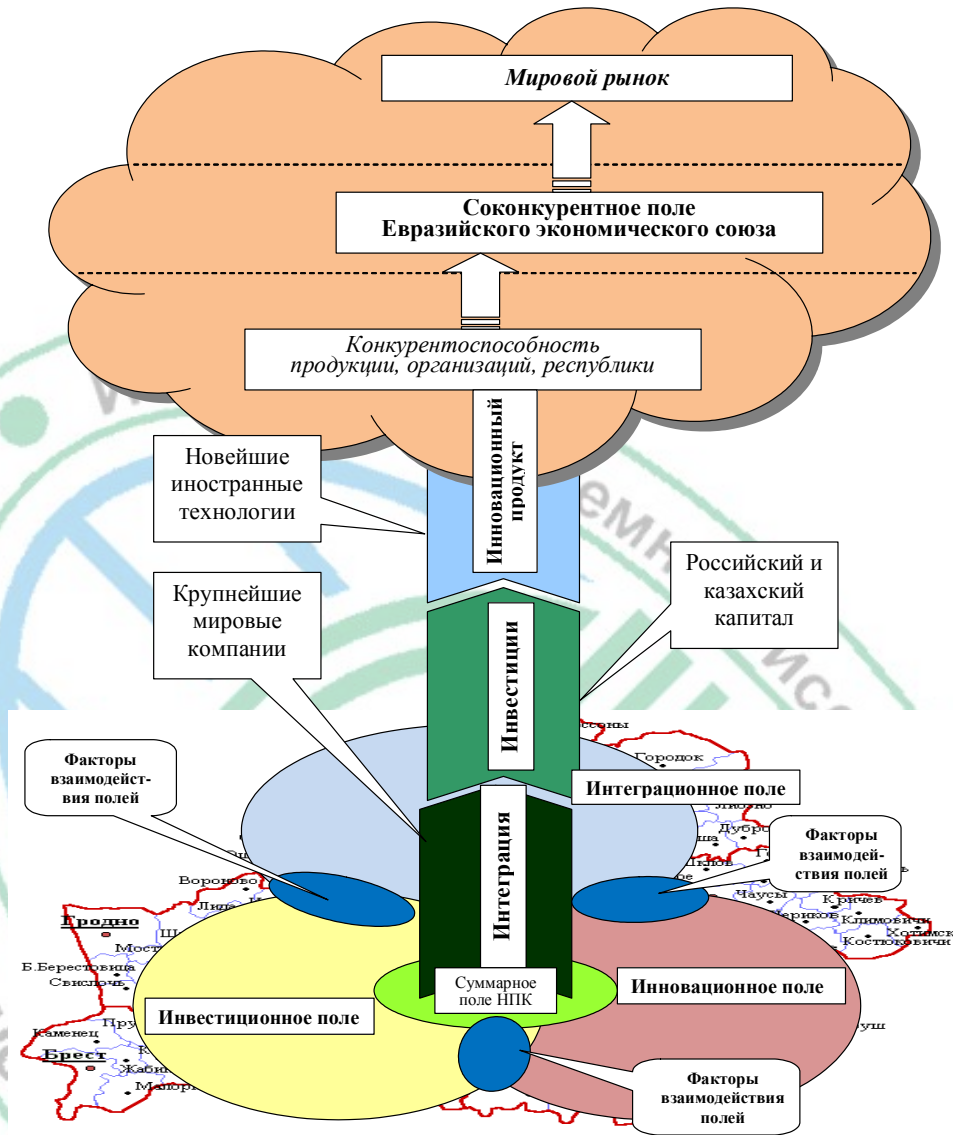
Мировой рынок

Соконкурентное поле
Евразийского экономического союза

Конкурентоспособность
продукции, организаций, республики

Инновационный продукт

Новейшие иностранные технологии

Российский и казахский капитал

Крупнейшие мировые компании

Инвестиции

Интеграционное поле

Интеграция

Факторы взаимодействия полей

Факторы взаимодействия полей

Суммарное поле НПК

Инвестиционное поле

Инновационное поле

Факторы взаимодействия полей

Городок
Гродно
Воронов
Мост
Б.Берестовица
Свислочь
Пру
Каменец
Брест
Жабин
Мало
Дубро
Чаусы
Кричев
Климовичи
Костюковичи
Котимск
Шклов
Лиозно
Лид
уш